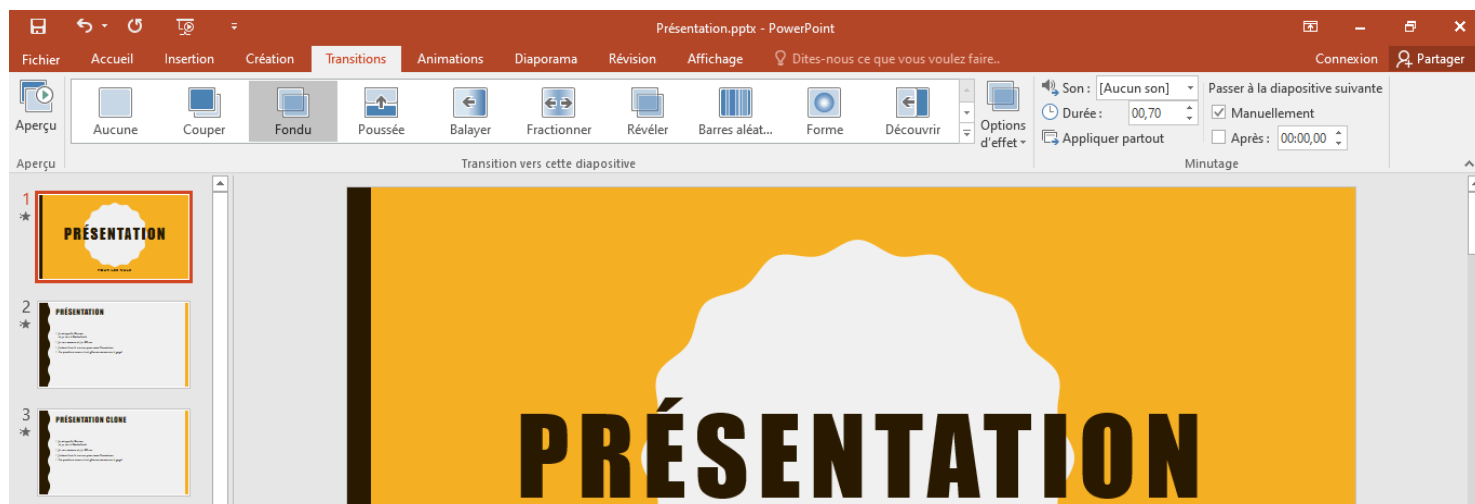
Présentation.pptx - PowerPoint

Fichier
Accueil
Insertion
Création
Transitions
Animations
Diaporama
Révision
Affichage
Dites-nous ce que vous voulez faire...
Connexion
Partager

Aperçu
Aucune
Couper
Fondu
Poussée
Balayer
Fractionner
Révéler
Barres aléat...
Forme
Découvrir
Options d'effet
Son : [Aucun son]
Durée : 00,70
Appliquer partout
Passer à la diapositive suivante
Manuellement
Après : 00:00,00
Aperçu
Transition vers cette diapositive
Minutage

1
PRÉSENTATION
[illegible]

2
PRÉSENTATION
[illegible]

3
PRÉSENTATION CLONE
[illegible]

PRÉSENTATION